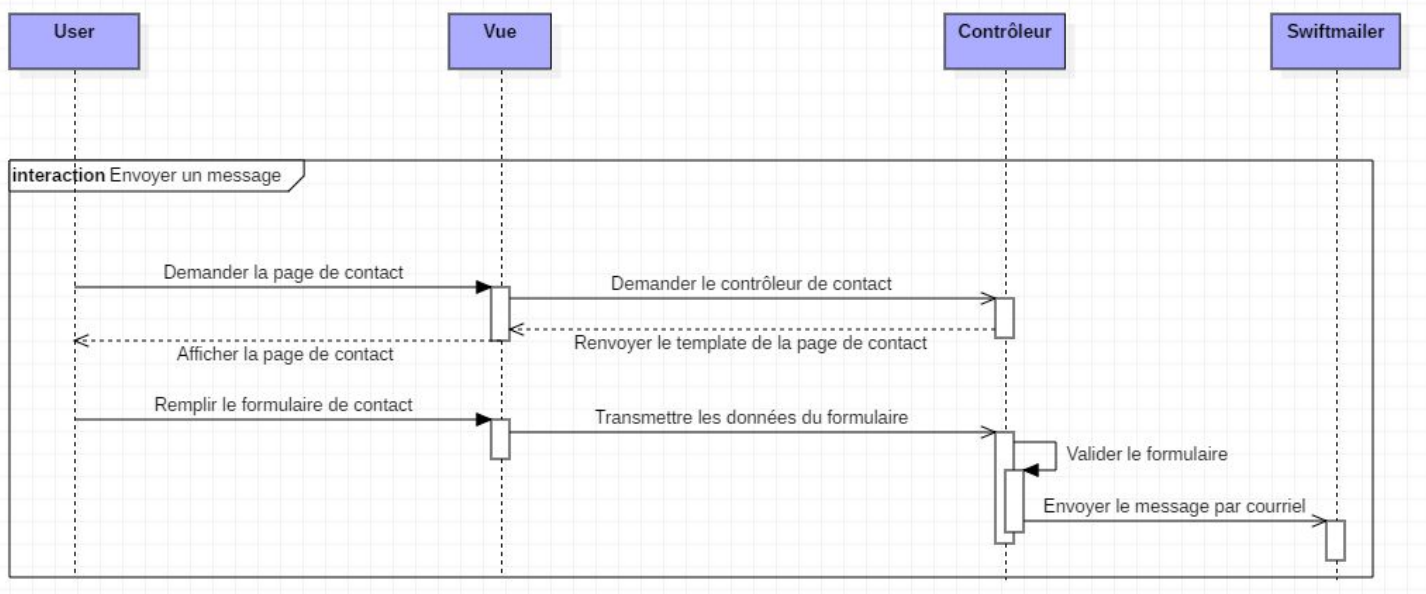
User

Vue

Contrôleur

Swiftmailer

interaction Envoyer un message

Demander la page de contact

Demander le contrôleur de contact

Renvoyer le template de la page de contact

Afficher la page de contact

Remplir le formulaire de contact

Transmettre les données du formulaire

Valider le formulaire

Envoyer le message par courriel